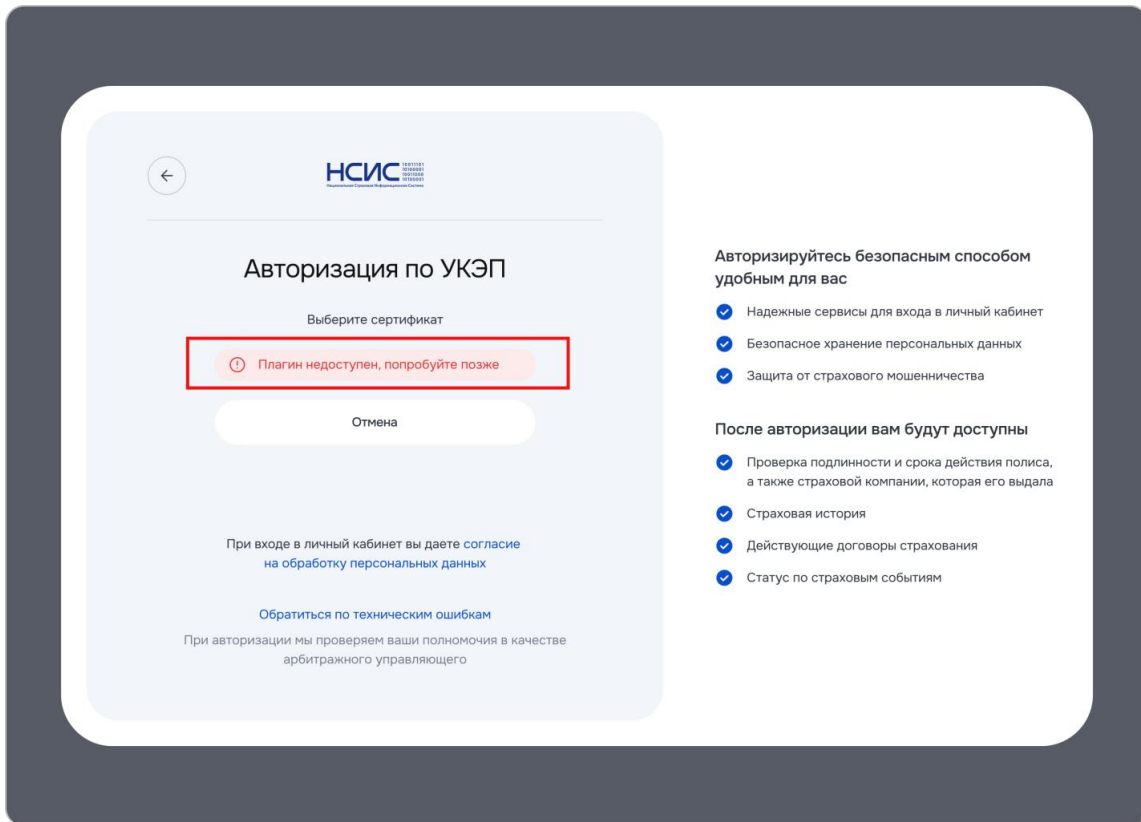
НСИС
Национальная Страховая Информационная Система

Авторизация по УКЭП

Выберите сертификат

Плагин недоступен, попробуйте позже

Отмена

При входе в личный кабинет вы даете согласие на обработку персональных данных

Обратиться по техническим ошибкам

При авторизации мы проверяем ваши полномочия в качестве арбитражного управляющего

Авторизируйтесь безопасным способом удобным для вас

Надежные сервисы для входа в личный кабинет

Безопасное хранение персональных данных

Защита от страхового мошенничества

После авторизации вам будут доступны

Проверка подлинности и срока действия полиса, а также страховой компании, которая его выдала

Страховая история

Действующие договоры страхования

Статус по страховым событиям